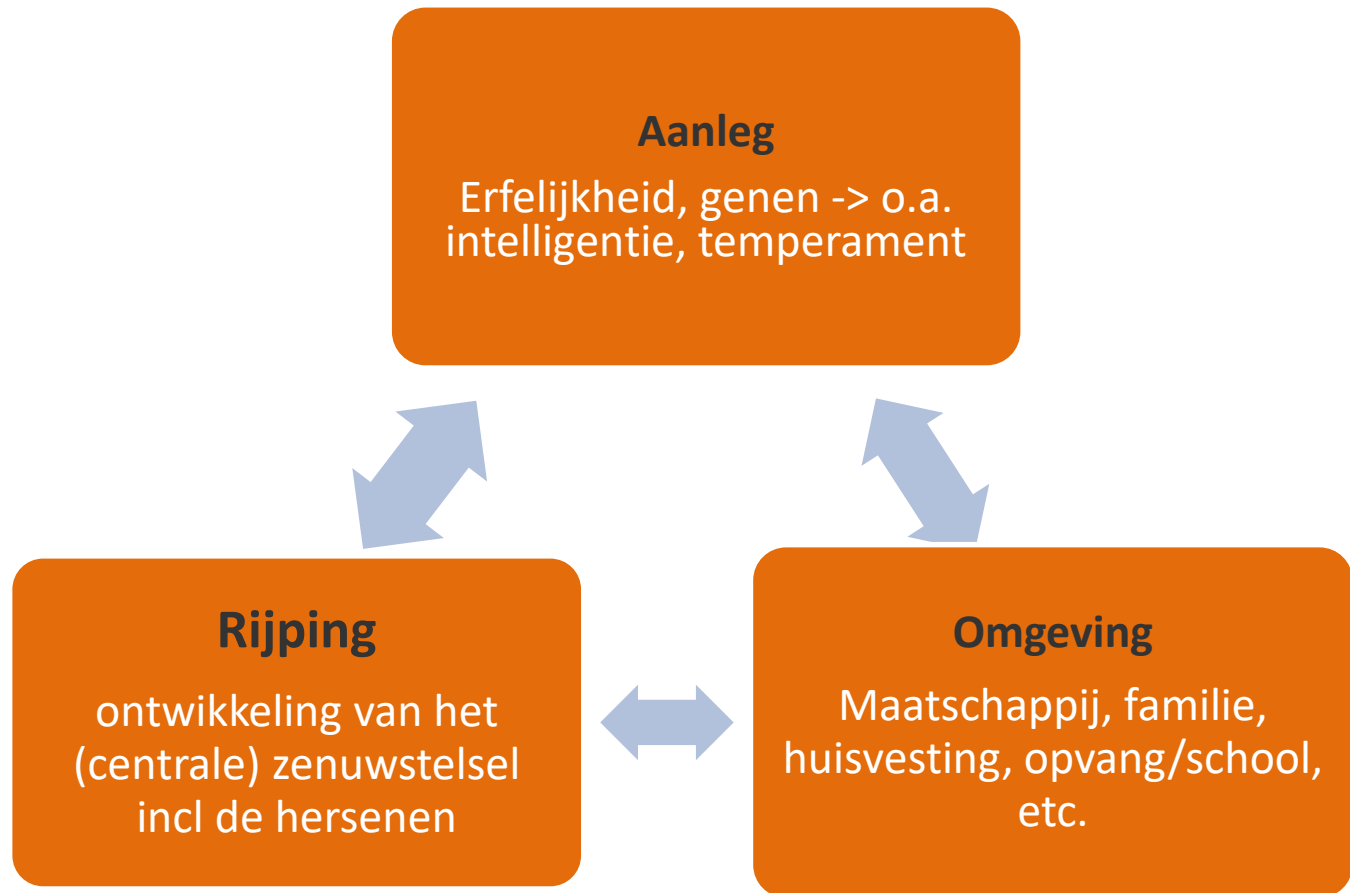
Aanleg

Erfelijkheid, genen -> o.a. intelligentie, temperament

Rijping

ontwikkeling van het (centrale) zenuwstelsel incl de hersenen

Omgeving

Maatschappij, familie, huisvesting, opvang/school, etc.